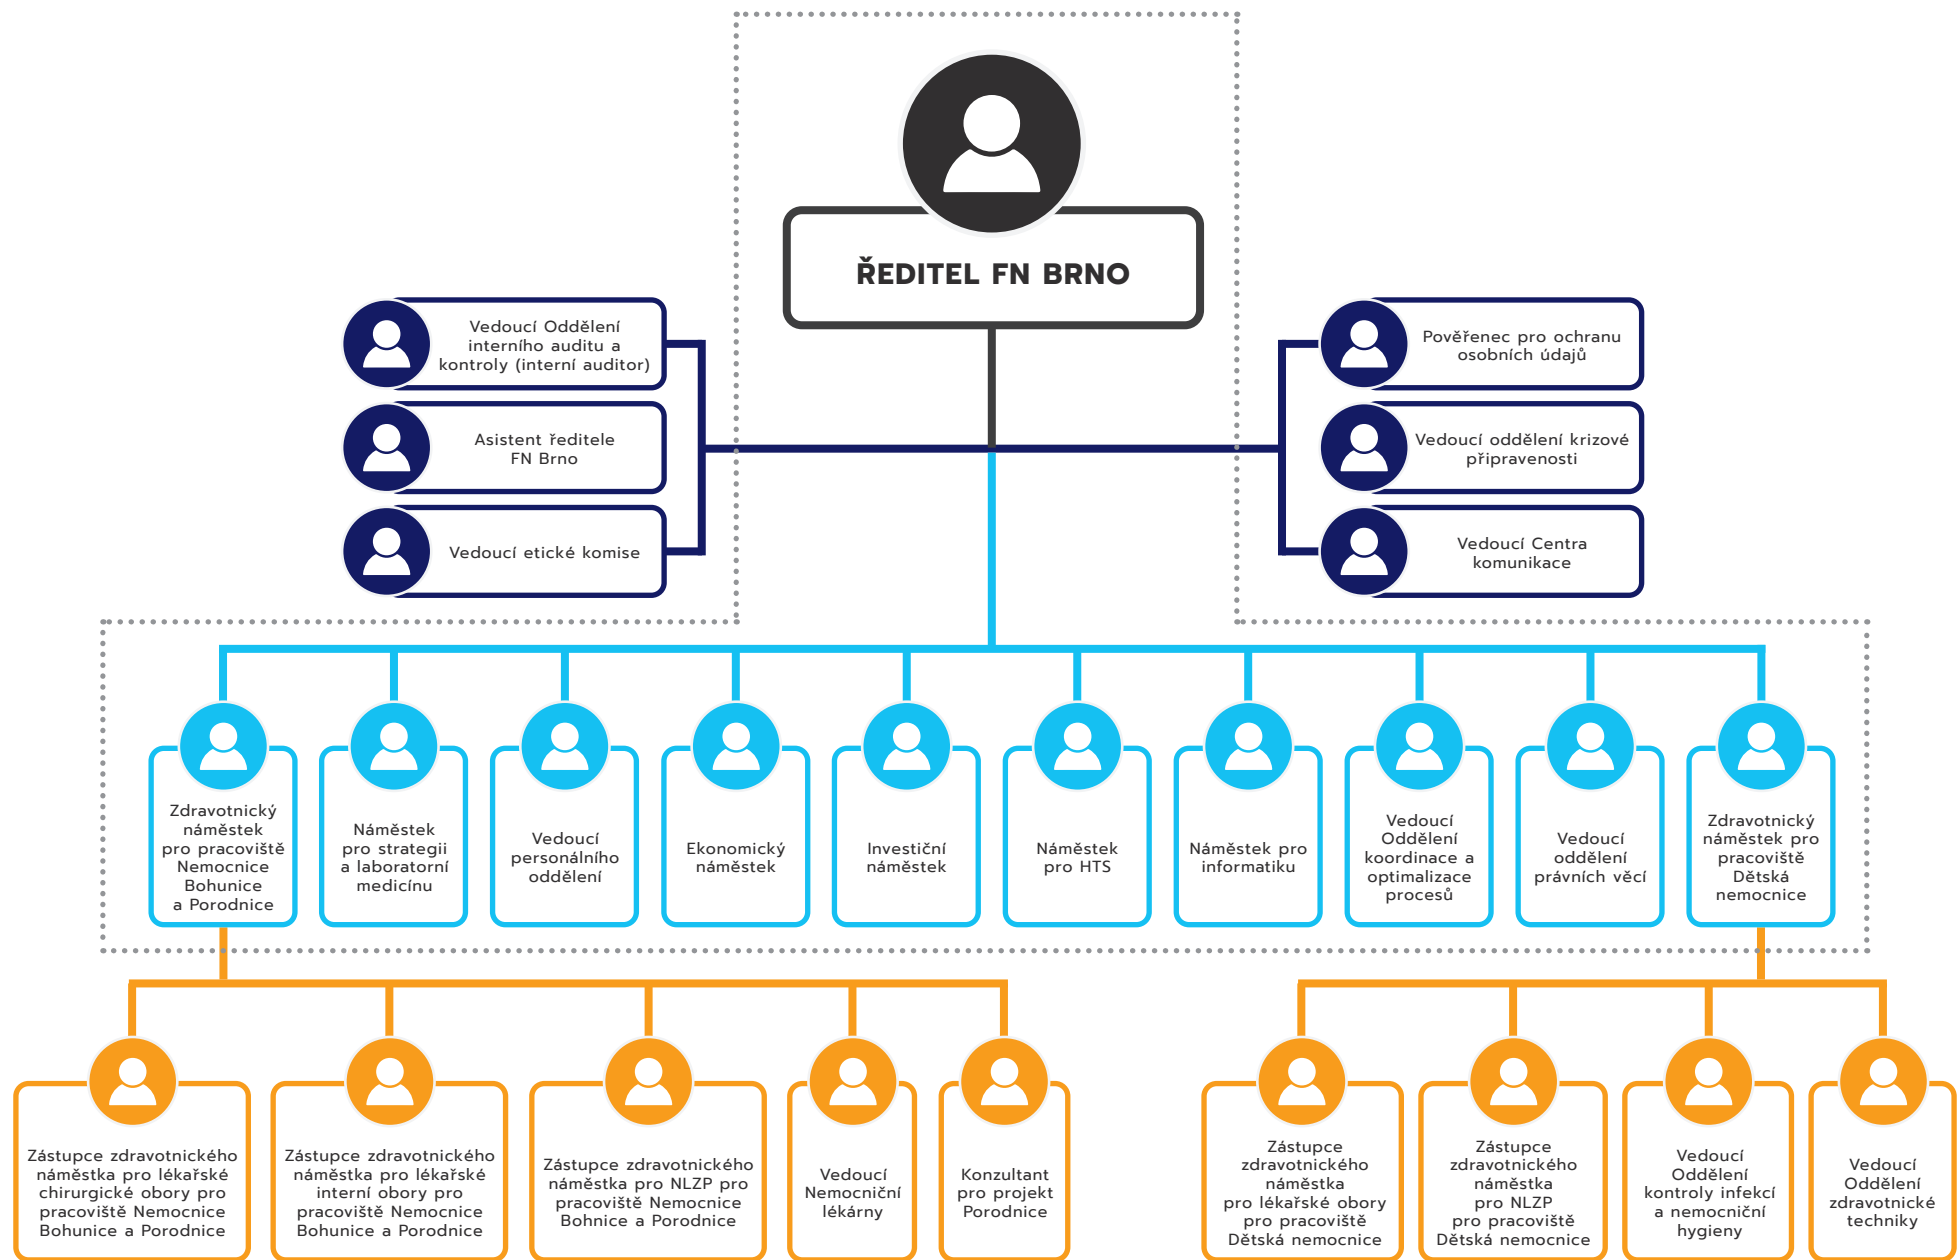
ŘEDITEL FN BRNO

Vedoucí Oddělení interního auditu a kontroly (interní auditor)

Asistent ředitele FN Brno

Vedoucí etické komise

Pověřenec pro ochranu osobních údajů

Vedoucí oddělení krizové připravenosti

Vedoucí Centra komunikace

Zdravotnický náměstek pro pracoviště Nemocnice Bohunice a Porodnice

Náměstek pro strategii a laboratorní medicínu

Vedoucí personálního oddělení

Ekonomický náměstek

Investiční náměstek

Náměstek pro HTS

Náměstek pro informatiku

Vedoucí Oddělení koordinace a optimalizace procesů

Vedoucí oddělení právních věcí

Zdravotnický náměstek pro pracoviště Dětská nemocnice

Zástupce zdravotnického náměstka pro lékařské chirurgické obory pro pracoviště Nemocnice Bohunice a Porodnice

Zástupce zdravotnického náměstka pro lékařské interní obory pro pracoviště Nemocnice Bohunice a Porodnice

Zástupce zdravotnického náměstka pro NLZP pro pracoviště Nemocnice Bohnice a Porodnice

Vedoucí Nemocniční lékárny

Konzultant pro projekt Porodnice

Zástupce zdravotnického náměstka pro lékařské obory pro pracoviště Dětská nemocnice

Zástupce zdravotnického náměstka pro NLZP pro pracoviště Dětská nemocnice

Vedoucí Oddělení kontroly infekcí a nemocniční hygieny

Vedoucí Oddělení zdravotnické techniky